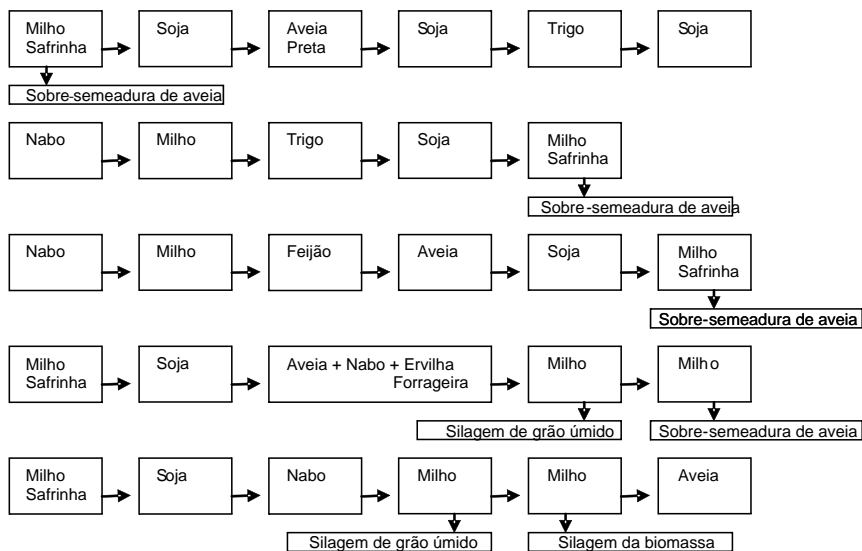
Milho Safrinha → Soja → Aveia Preta → Soja → Trigo → Soja

Sobre-semeadura de aveia

Nabo → Milho → Trigo → Soja → Milho Safrinha

Sobre-semeadura de aveia

Nabo → Milho → Feijão → Aveia → Soja → Milho Safrinha

Sobre-semeadura de aveia

Milho Safrinha → Soja → Aveia + Nabo + Ervilha Forrageira → Milho → Milho

Silagem de grão úmido

Sobre-semeadura de aveia

Milho Safrinha → Soja → Nabo → Milho → Milho → Aveia

Silagem de grão úmido

Silagem da biomassa